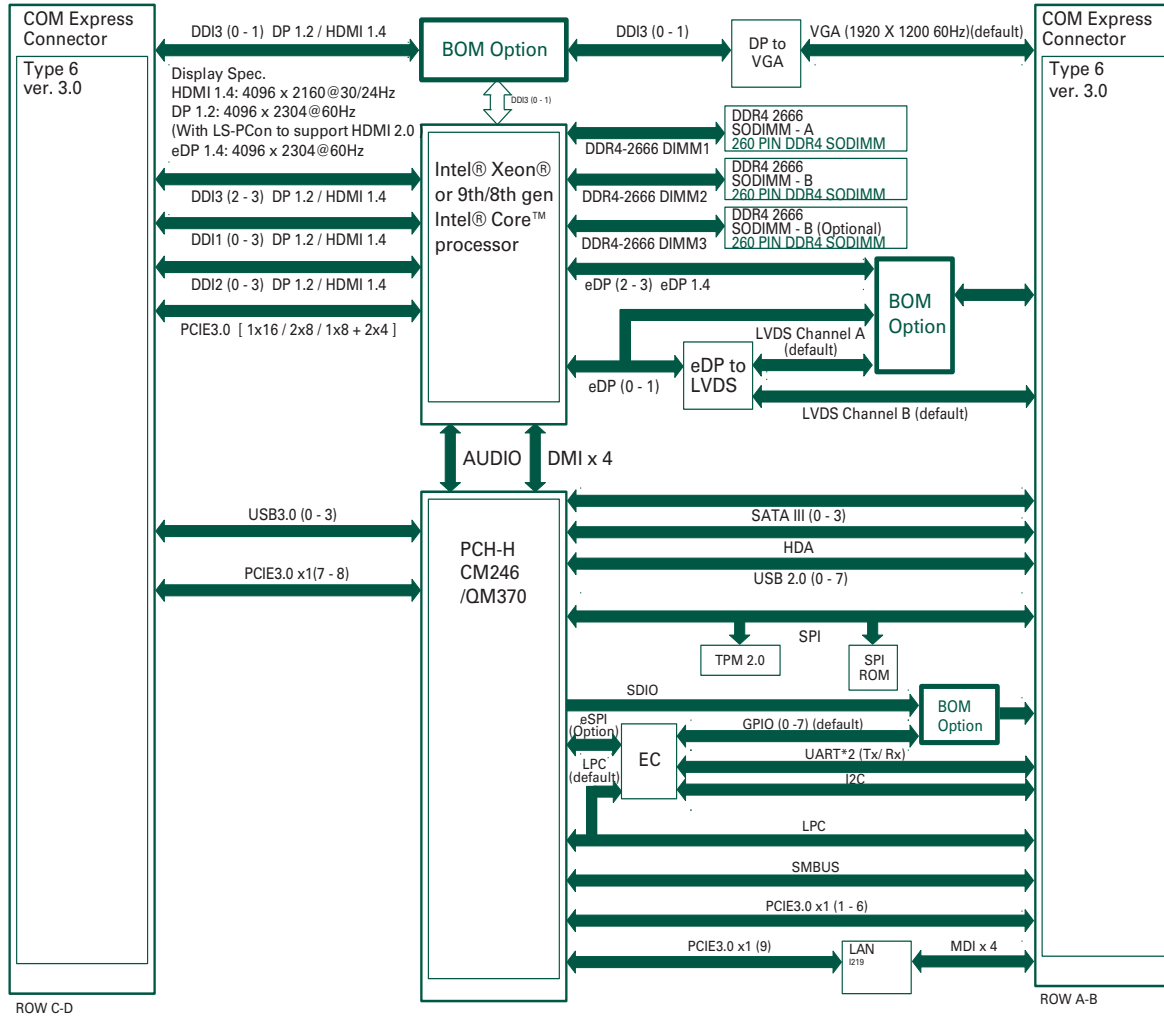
COM Express Connector

Type 6
ver. 3.0

DDI3 (0 - 1) DP 1.2 / HDMI 1.4

Display Spec.
HDMI 1.4: 4096 x 2160@30/24Hz
DP 1.2: 4096 x 2304@60Hz
(With LS-PCon to support HDMI 2.0
eDP 1.4: 4096 x 2304@60Hz

DDI3 (2 - 3) DP 1.2 / HDMI 1.4

DDI1 (0 - 3) DP 1.2 / HDMI 1.4

DDI2 (0 - 3) DP 1.2 / HDMI 1.4

PCIE3.0 [ 1x16 / 2x8 / 1x8 + 2x4 ]

BOM Option

DDI3 (0 - 1)

DDI3 (0 - 1)

DP to VGA

VGA (1920 X 1200 60Hz)(default)

COM Express Connector

Type 6
ver. 3.0

Intel® Xeon® or 9th/8th gen Intel® Core™ processor

DDR4-2666 DIMM1

DDR4 2666
SODIMM - A
260 PIN DDR4 SODIMM

DDR4-2666 DIMM2

DDR4 2666
SODIMM - B
260 PIN DDR4 SODIMM

DDR4-2666 DIMM3

DDR4 2666
SODIMM - B (Optional)
260 PIN DDR4 SODIMM

eDP (2 - 3) eDP 1.4

BOM Option

LVDS Channel A (default)

eDP (0 - 1)

eDP to LVDS

LVDS Channel B (default)

AUDIO

DMI x 4

USB3.0 (0 - 3)

PCIE3.0 x1(7 - 8)

PCH-H
CM246
/QM370

SATA III (0 - 3)

HDA

USB 2.0 (0 - 7)

SPI

TPM 2.0

SPI ROM

SDIO

BOM Option

eSPI (Option)

EC

GPIO (0 -7) (default)

LPC (default)

UART*2 (Tx/ Rx)

I2C

LPC

SMBUS

PCIE3.0 x1 (1 - 6)

PCIE3.0 x1 (9)

LAN
I219

MDI x 4

ROW C-D

ROW A-B